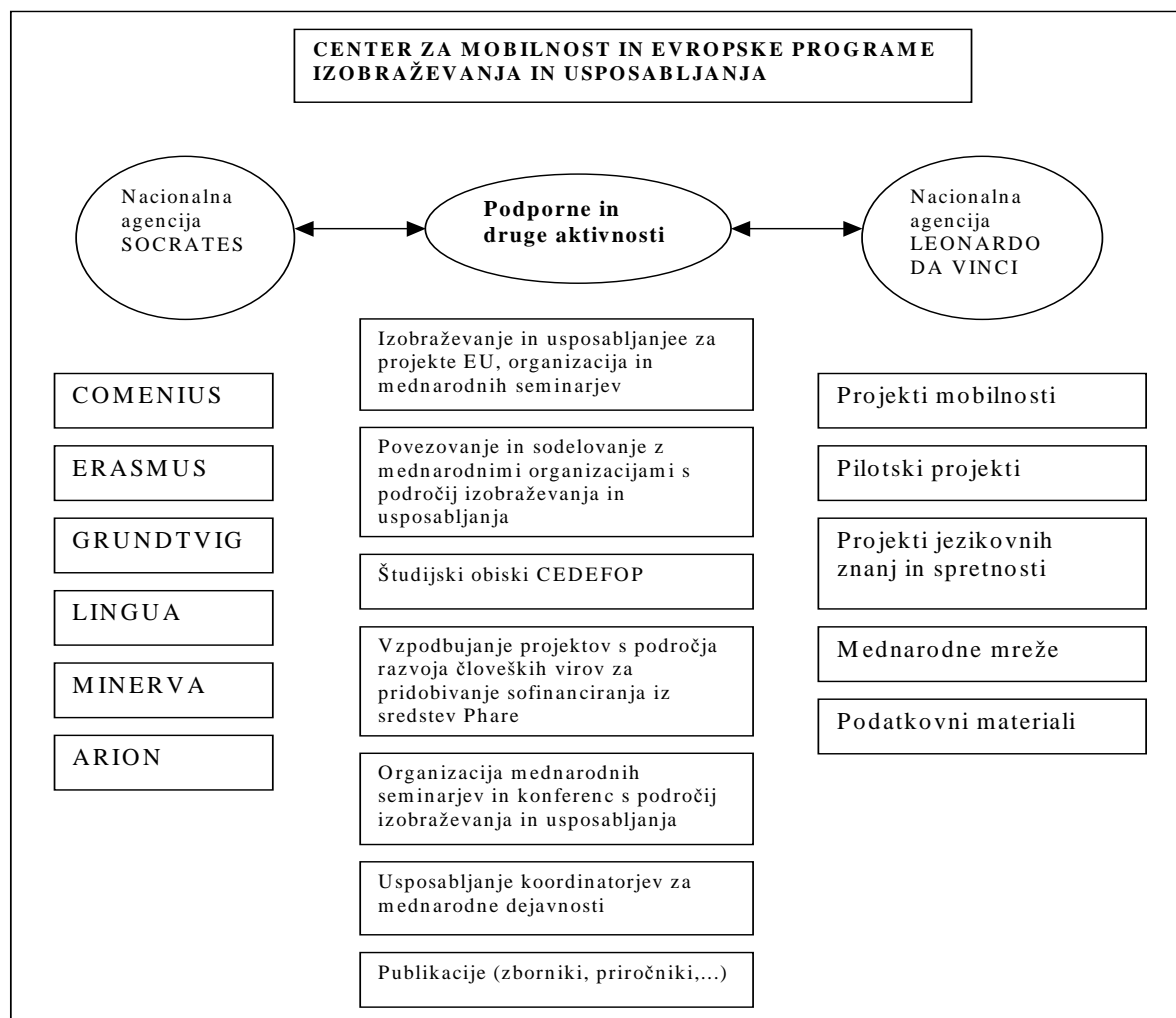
CENTER ZA MOBILNOST IN EVROPSKE PROGRAME IZOBRAŽEVANJA IN USPOSABLJANJA

Nacionalna agencija SOCRATES

Podporne in druge aktivnosti

Nacionalna agencija LEONARDO DA VINCI

COMENIUS

ERASMUS

GRUNDTVIG

LINGUA

MINERVA

ARION

Izobraževanje in usposabljanjee za projekte EU, organizacija in mednarodnih seminarjev

Povezovanje in sodelovanje z mednarodnimi organizacijami s področij izobraževanja in usposabljanja

Študijski obiski CEDEFOP

Vzpodbujanje projektov s področja razvoja človeških virov za pridobivanje sofinanciranja iz sredstev Phare

Organizacija mednarodnih seminarjev in konferenc s področij izobraževanja in usposabljanja

Usposabljanje koordinatorjev za mednarodne dejavnosti

Publikacije (zborniki, priročniki,...)

Projekti mobilnosti

Pilotski projekti

Projekti jezikovnih znanj in spretnosti

Mednarodne mreže

Podatkovni materiali